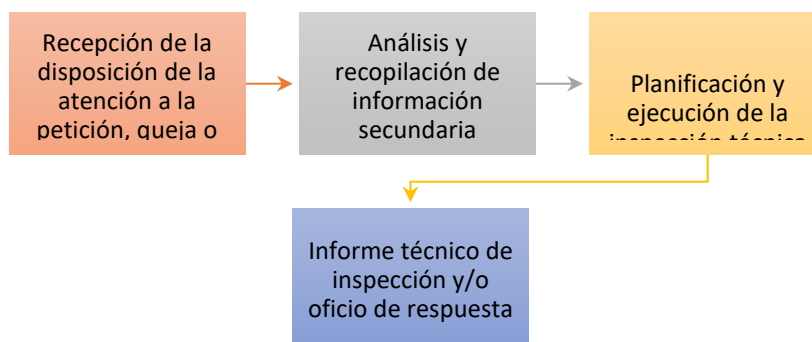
Recepción de la disposición de la atención a la petición, queja o

Análisis y recopilación de información secundaria

Planificación y ejecución de la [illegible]

Informe técnico de inspección y/o oficio de respuesta